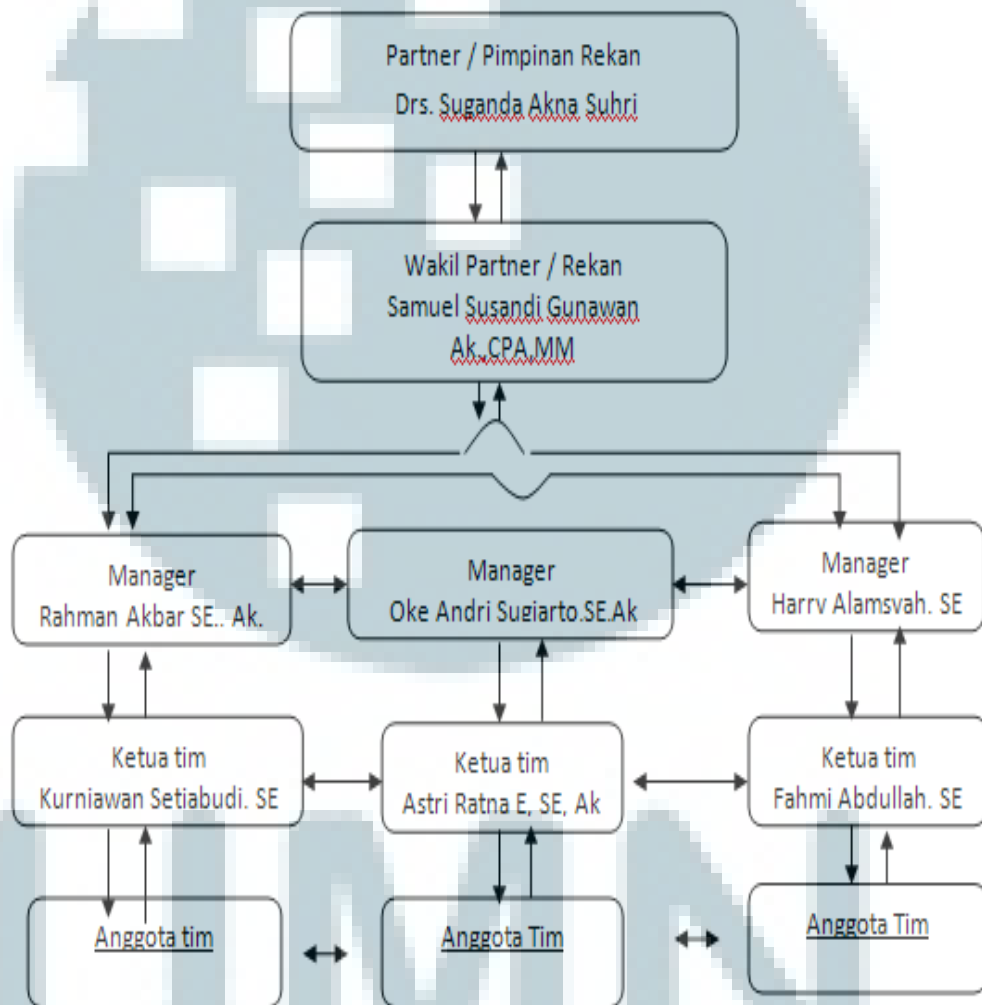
Partner / Pimpinan Rekan
Drs. Suganda Akna Suhri

Wakil Partner / Rekan
Samuel Susandi Gunawan
Ak.,CPA.MM

Manager
Rahman Akbar SE.. Ak.

Manager
Oke Andri Sugiarto.SE.Ak

Manager
Harrv Alamsvah. SE

Ketua tim
Kurniawan Setiabudi. SE

Ketua tim
Astri Ratna E, SE, Ak

Ketua tim
Fahmi Abdullah. SE

Anggota tim

Anggota Tim

Anggota Tim